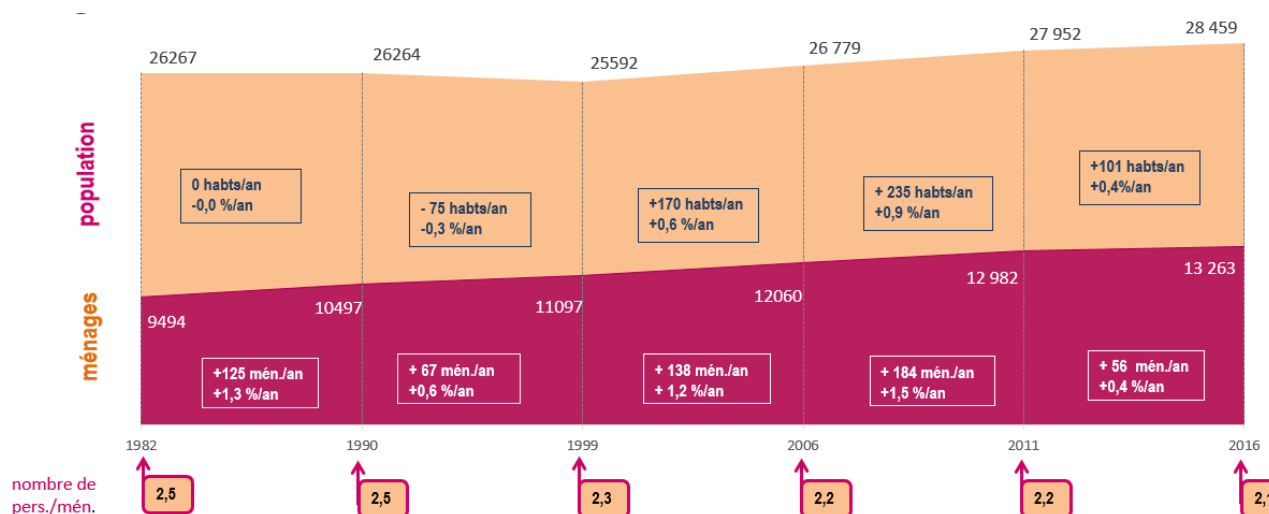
population

ménages

26267

26264

25592

26 779

27 952

28 459

0 habts/an
-0,0 %/an

- 75 habts/an
-0,3 %/an

+170 habts/an
+0,6 %/an

+ 235 habts/an
+0,9 %/an

+101 habts/an
+0,4%/an

9494

10497

11097

12060

12 982

13 263

+125 mén./an
+1,3 %/an

+ 67 mén./an
+0,6 %/an

+ 138 mén./an
+ 1,2 %/an

+ 184 mén./an
+1,5 %/an

+ 56 mén./an
+0,4 %/an

1982

1990

1999

2006

2011

2016

nombre de pers./mén.

2,5

2,5

2,3

2,2

2,2

2,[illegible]